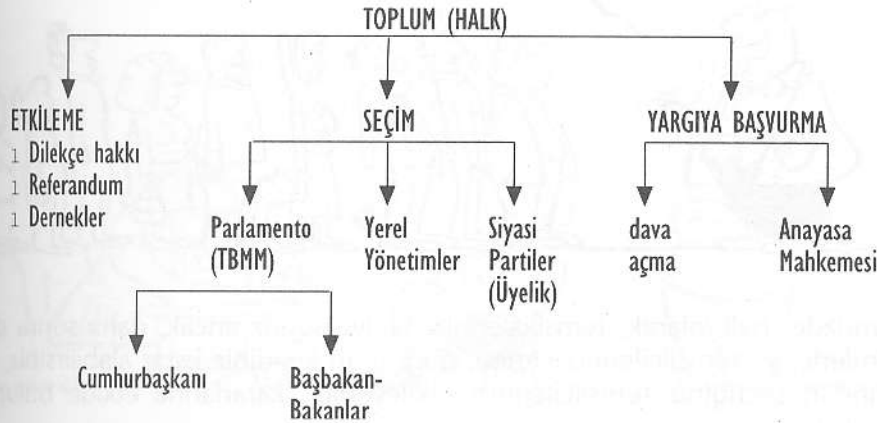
TOPLUM (HALK)

ETKİLEME
1 Dilekçe hakkı
1 Referandum
1 Dernekler

SEÇİM

Parlamento (TBMM)

Cumhurbaşkanı

Başbakan-Bakanlar

Yerel Yönetimler

Siyasi Partiler (Üyelik)

YARGIYA BAŞVURMA

dava açma

Anayasa Mahkemesi

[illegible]